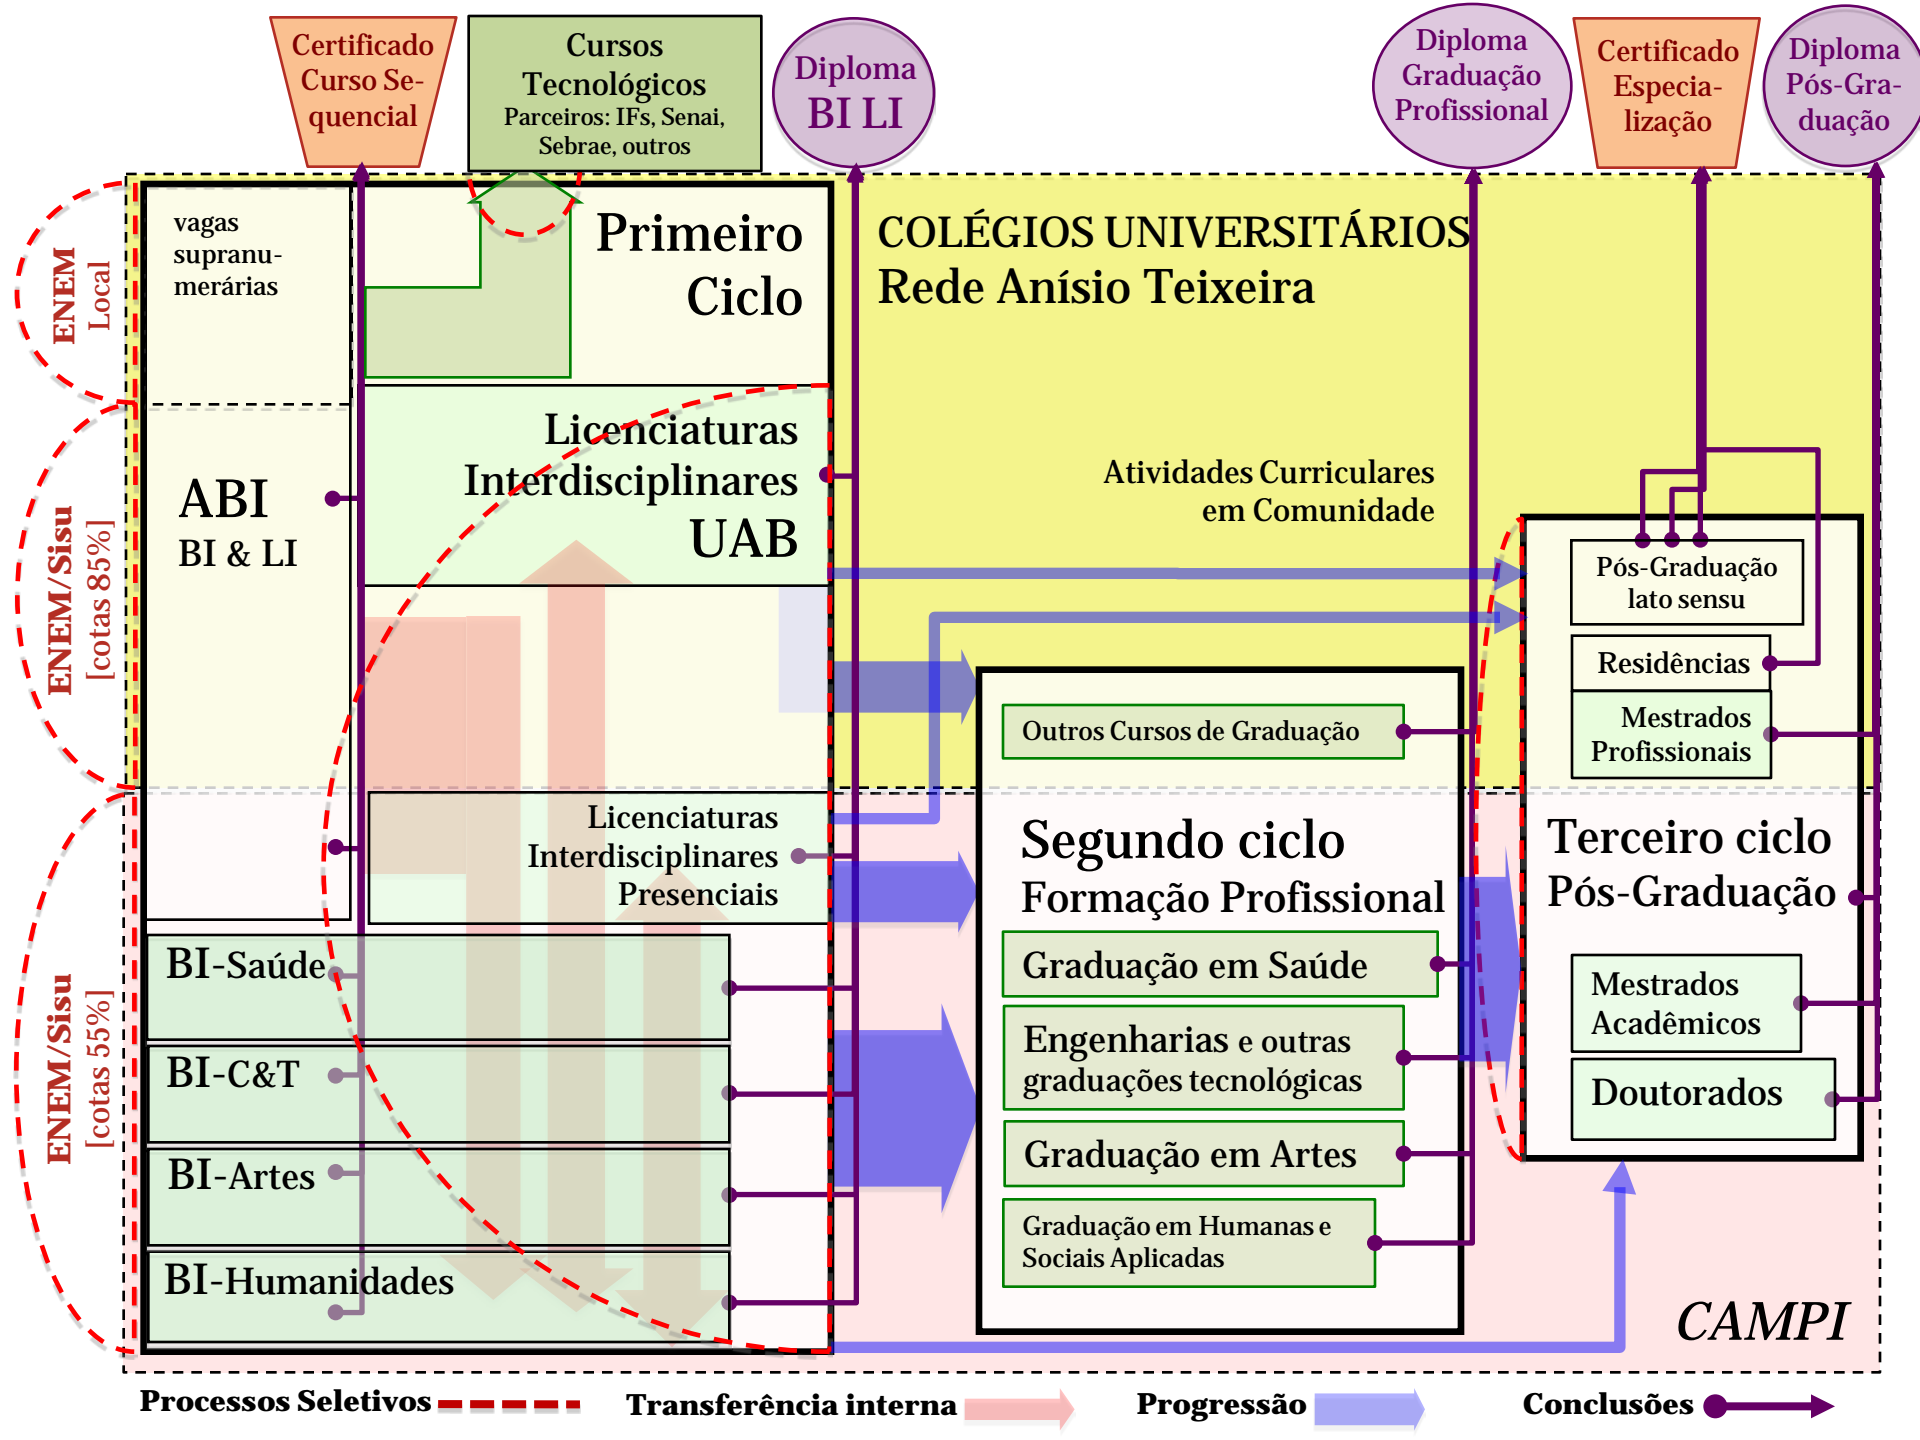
Certificado Curso Sequencial

Cursos Tecnológicos
Parceiros: IFs, Senai, Sebrae, outros

Diploma BI LI

Diploma Graduação Profissional

Certificado Especialização

Diploma Pós-Graduação

ENEM Local

vagas supranumerárias

Primeiro Ciclo

COLÉGIOS UNIVERSITÁRIOS
Rede Anísio Teixeira

ENEM/Sisu [cotas 85%]

ABI
BI & LI

Licenciaturas Interdisciplinares UAB

Atividades Curriculares em Comunidade

Pós-Graduação lato sensu

Residências

Mestrados Profissionais

Outros Cursos de Graduação

ENEM/Sisu [cotas 55%]

Licenciaturas Interdisciplinares Presenciais

Segundo ciclo
Formação Profissional

Terceiro ciclo
Pós-Graduação

BI-Saúde

Graduação em Saúde

Mestrados Acadêmicos

BI-C&T

Engenharias e outras graduações tecnológicas

Doutorados

BI-Artes

Graduação em Artes

Graduação em Humanas e Sociais Aplicadas

BI-Humanidades

CAMPI

Processos Seletivos

Transferência interna

Progressão

Conclusões